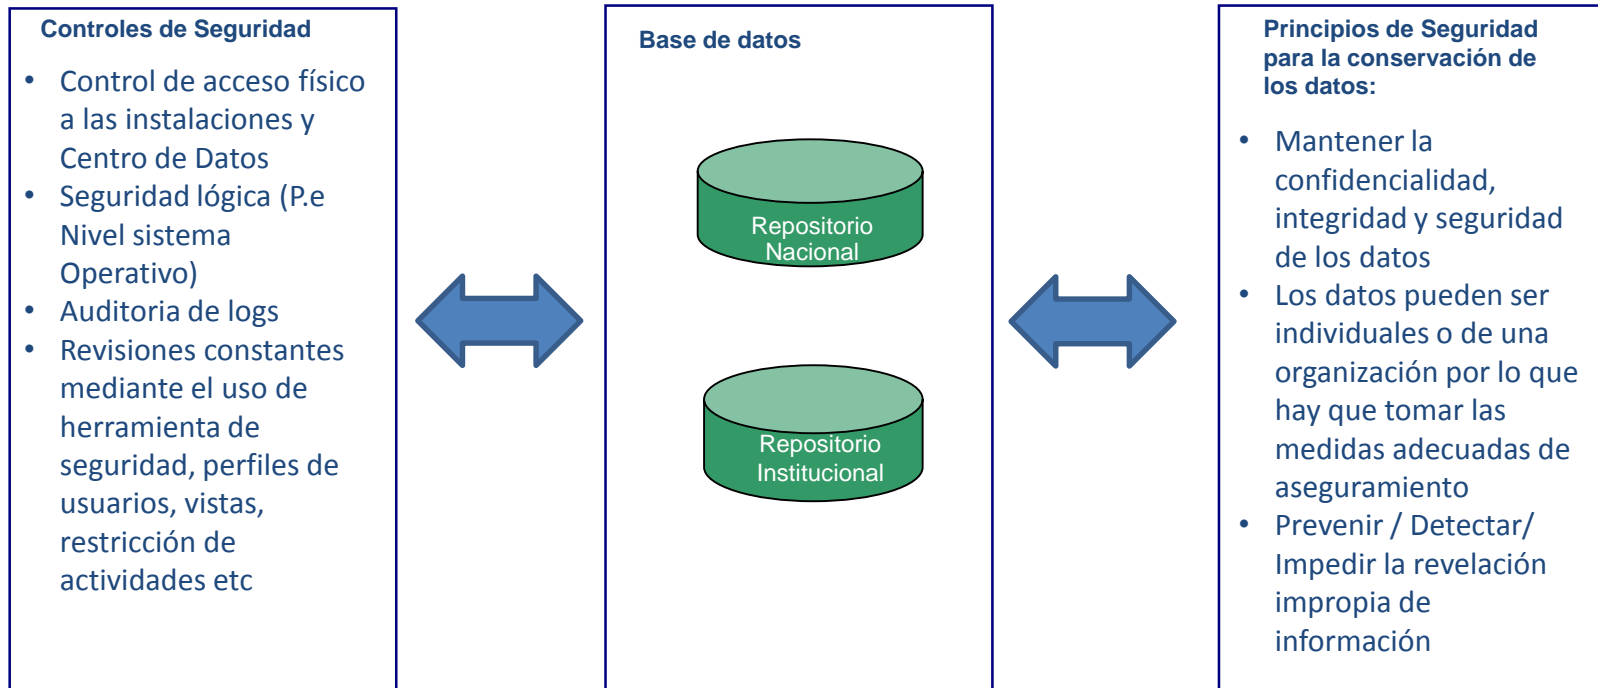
Controles de Seguridad

- Control de acceso físico a las instalaciones y Centro de Datos
- Seguridad lógica (P.e Nivel sistema Operativo)
- Auditoria de logs
- Revisiones constantes mediante el uso de herramienta de seguridad, perfiles de usuarios, vistas, restricción de actividades etc

Base de datos

Repositorio Nacional

Repositorio Institucional

Principios de Seguridad para la conservación de los datos:

- Mantener la confidencialidad, integridad y seguridad de los datos
- Los datos pueden ser individuales o de una organización por lo que hay que tomar las medidas adecuadas de aseguramiento
- Prevenir / Detectar/ Impedir la revelación impropia de información